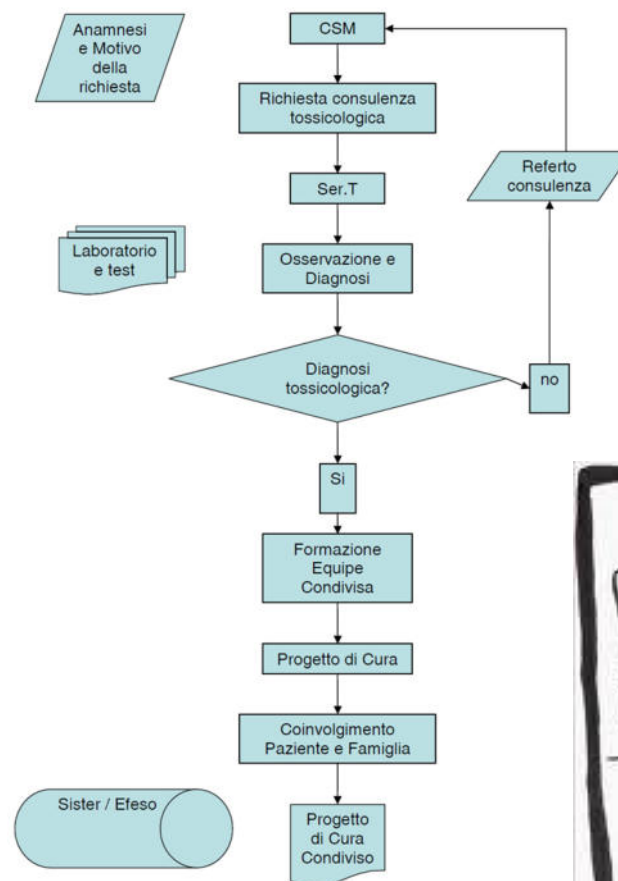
Anamnesi e Motivo della richiesta

CSM

Richiesta consulenza tossicologica

Ser.T

Referto consulenza

Laboratorio e test

Osservazione e Diagnosi

Diagnosi tossicologica?

no

Si

Formazione Equipe Condivisa

Progetto di Cura

Coinvolgimento Paziente e Famiglia

Sister / Efeso

Progetto di Cura Condiviso